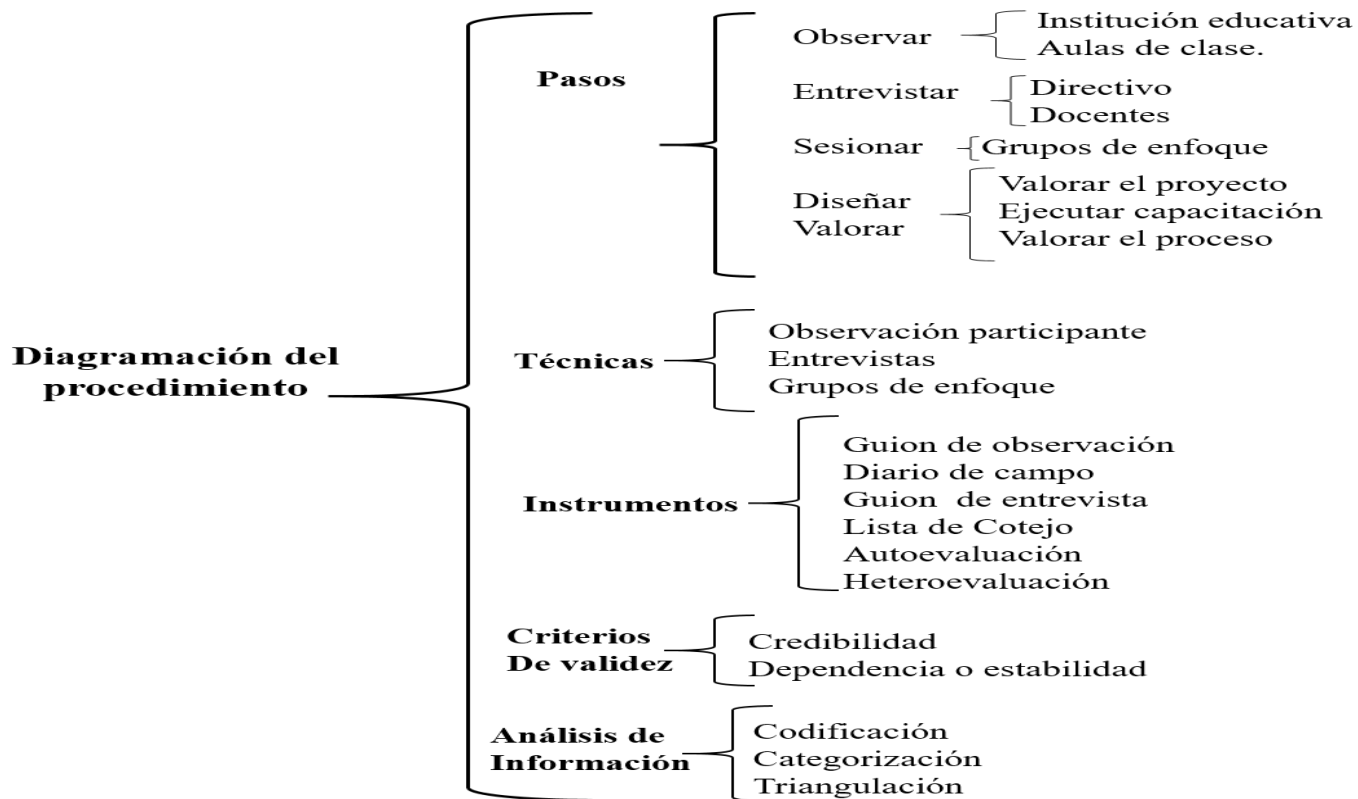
Diagramación del procedimiento

Pasos

Observar
Institución educativa
Aulas de clase.

Entrevistar
Directivo
Docentes

Sesionar
Grupos de enfoque

Diseñar
Valorar
Valorar el proyecto
Ejecutar capacitación
Valorar el proceso

Técnicas
Observación participante
Entrevistas
Grupos de enfoque

Instrumentos
Guion de observación
Diario de campo
Guion de entrevista
Lista de Cotejo
Autoevaluación
Heteroevaluación

Criterios De validez
Credibilidad
Dependencia o estabilidad

Análisis de Información
Codificación
Categorización
Triangulación